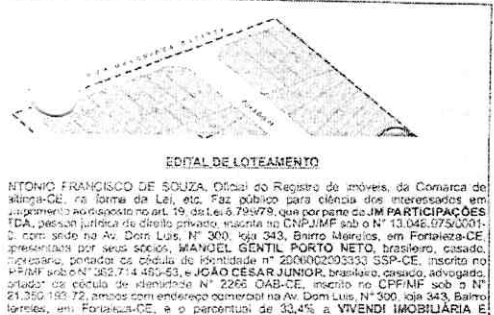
EDITAL DE LOTEAMENTO

NTONIO FRANCISCO DE SOUZA, Oficial do Registro de Imóveis, da Comarca de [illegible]itinga-CE, na forma da Lei, etc. Faz público para ciência dos interessados em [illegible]umprimento ao disposto no art. 19, da Lei 6.799/79, que por parte de JM PARTICIPAÇÕES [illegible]TDA, pessoa jurídica de direito privado, inscrita no CNPJ/MF sob o Nº 13.046.975/0001-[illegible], com sede na Av. Dom Luis, nº 300, loja 343, Bairro Meireles, em Fortaleza-CE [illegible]presentada por seus sócios, MANOEL GENTIL PORTO NETO, brasileiro, casado, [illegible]mpresário, portador da cédula de identidade nº 2000002093333 SSP-CE, inscrito no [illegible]PF/MF sob o Nº 362.714.463-53, e JOÃO CÉSAR JUNIOR, brasileiro, casado, advogado, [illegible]ortador da cédula de identidade Nº 2266 OAB-CE, inscrito no CPF/MF sob o Nº 21.350.193-72, ambos com endereço comercial na Av. Dom Luis, Nº 300, loja 343, Bairro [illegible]eireles, em Fortaleza-CE, e o percentual de 33,4% a VIVENDI IMOBILIÁRIA E